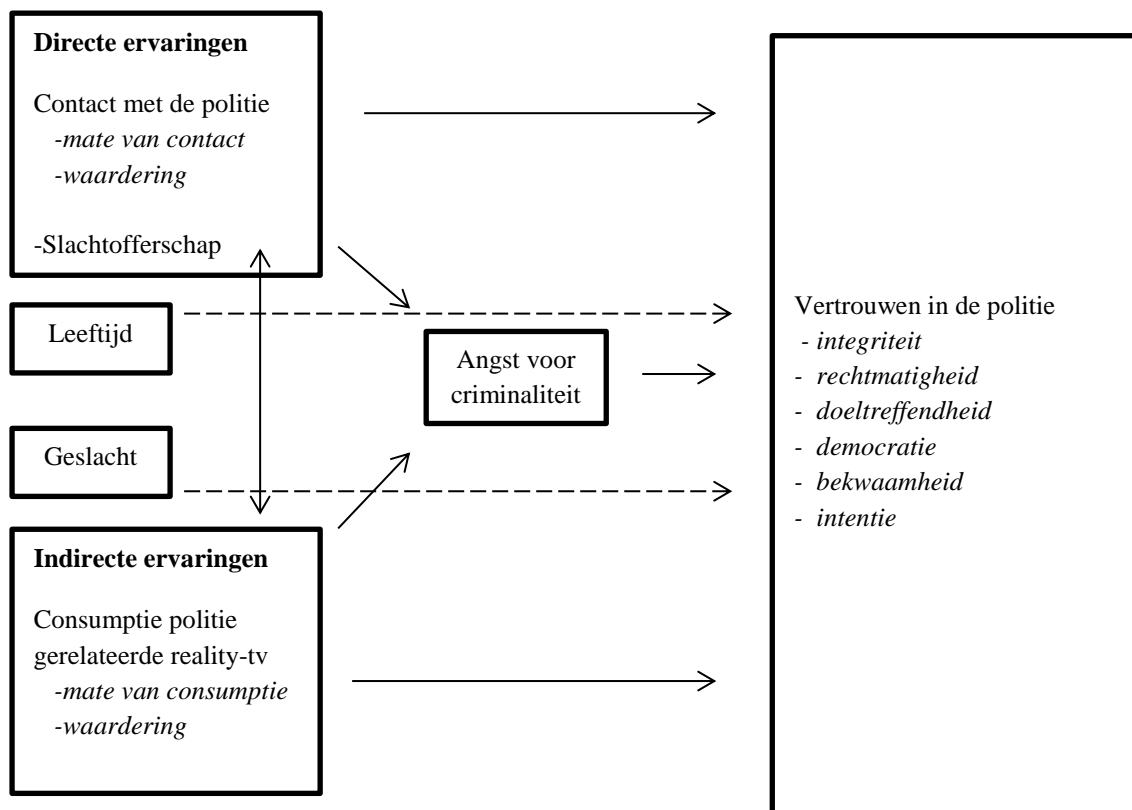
**Directe ervaringen**

Contact met de politie
-*mate van contact*
-*waardering*

-Slachtofferschap

Leeftijd

Geslacht

**Indirecte ervaringen**

Consumptie politie gerelateerde reality-tv
-*mate van consumptie*
-*waardering*

Angst voor criminaliteit

Vertrouwen in de politie
- *integriteit*
- *rechtmatigheid*
- *doeltreffendheid*
- *democratie*
- *bekwaamheid*
- *intentie*